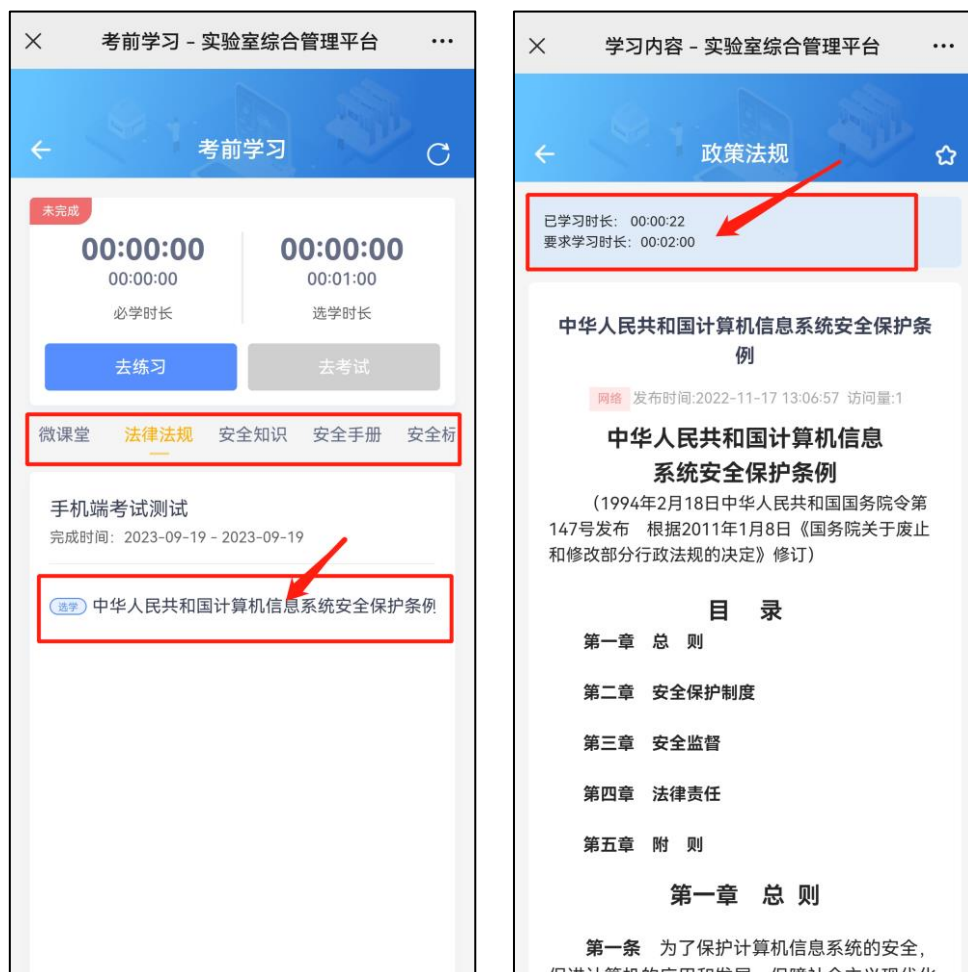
×
考前学习 - 实验室综合管理平台
···

考前学习

未完成

00:00:00
00:00:00
必学时长

00:00:00
00:01:00
选学时长

去练习
去考试

微课堂 法律法规 安全知识 安全手册 安全标

手机端考试测试
完成时间：2023-09-19 - 2023-09-19

选学 中华人民共和国计算机信息系统安全保护条例

×
学习内容 - 实验室综合管理平台
···

政策法规

已学习时长：00:00:22
要求学习时长：00:02:00

中华人民共和国计算机信息系统安全保护条例

网络 发布时间:2022-11-17 13:06:57 访问量:1

中华人民共和国计算机信息系统安全保护条例

（1994年2月18日中华人民共和国国务院令第147号发布 根据2011年1月8日《国务院关于废止和修改部分行政法规的决定》修订）

目 录

第一章 总 则

第二章 安全保护制度

第三章 安全监督

第四章 法律责任

第五章 附 则

第一章 总 则

第一条 为了保护计算机信息系统的安全，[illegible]